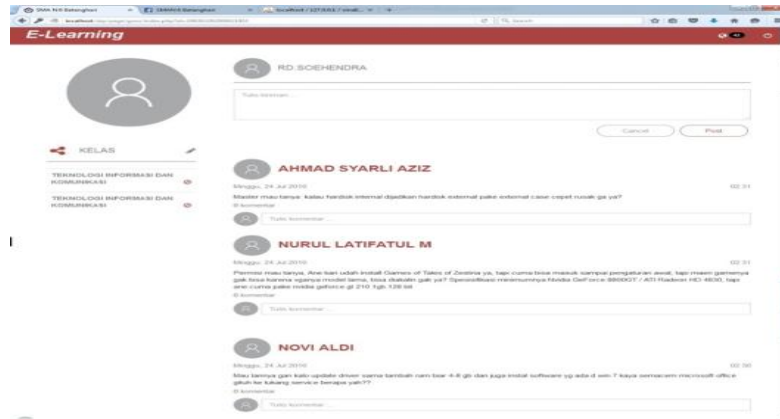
E-Learning

RD.SOEHENDRA

Tulis komentar...

Cancel Post

KELAS

TEKNOLOGI INFORMASI DAN KOMUNIKASI

TEKNOLOGI INFORMASI DAN KOMUNIKASI

AHMAD SYARLI AZIZ

Minggu, 24 Jul 2016 02:31

Master mau tanya.. kalau hardisk internal dijadikan hardisk external pake external case cepet rusak ga ya?

0 komentar

Tulis komentar...

NURUL LATIFATUL M

Minggu, 24 Jul 2016 02:31

Permisi mau tanya, Ane kan udah install Games of Tales of Zestiria ya, tapi cuma bisa masuk sampai pengaturan awal, tapi main gamenya gak bisa karena vganya model lama, bisa diakalin gak ya? Spesifikasi minimumnya Nvidia GeForce 8800GT / ATI Radeon HD 4850, tapi ane cuma pake nvidia geforce gt 210 1gb 128 bit

0 komentar

Tulis komentar...

NOVI ALDI

Minggu, 24 Jul 2016 02:30

Mau tannya gan kalo update driver sama tambah ram bar 4-8 gb dan juga instal software yg ada d win 7 kaya semacem microsoft office gituh ke tukang service berapa yah??

0 komentar

Tulis komentar...